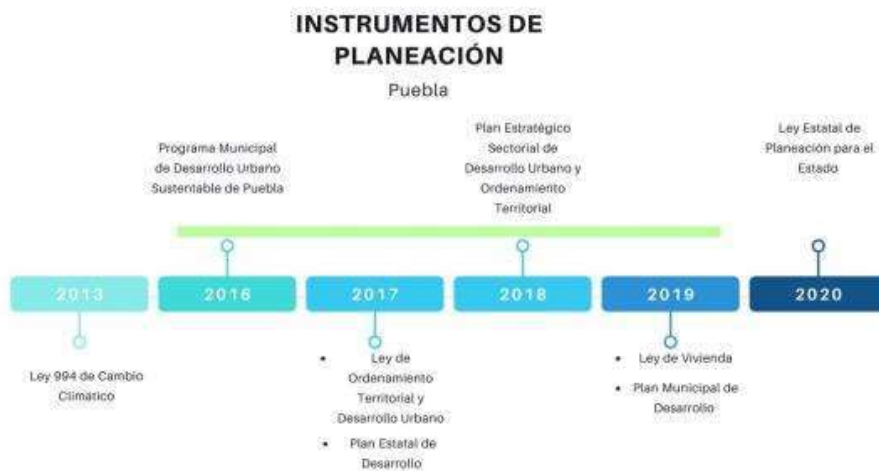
INSTRUMENTOS DE PLANEACIÓN

Puebla

Programa Municipal de Desarrollo Urbano Sustentable de Puebla

Plan Estratégico Sectorial de Desarrollo Urbano y Ordenamiento Territorial

Ley Estatal de Planeación para el Estado

2013

2016

2017

2018

2019

2020

Ley 994 de Cambio Climático

- Ley de Ordenamiento Territorial y Desarrollo Urbano
- Plan Estatal de Desarrollo

- Ley de Vivienda
- Plan Municipal de Desarrollo